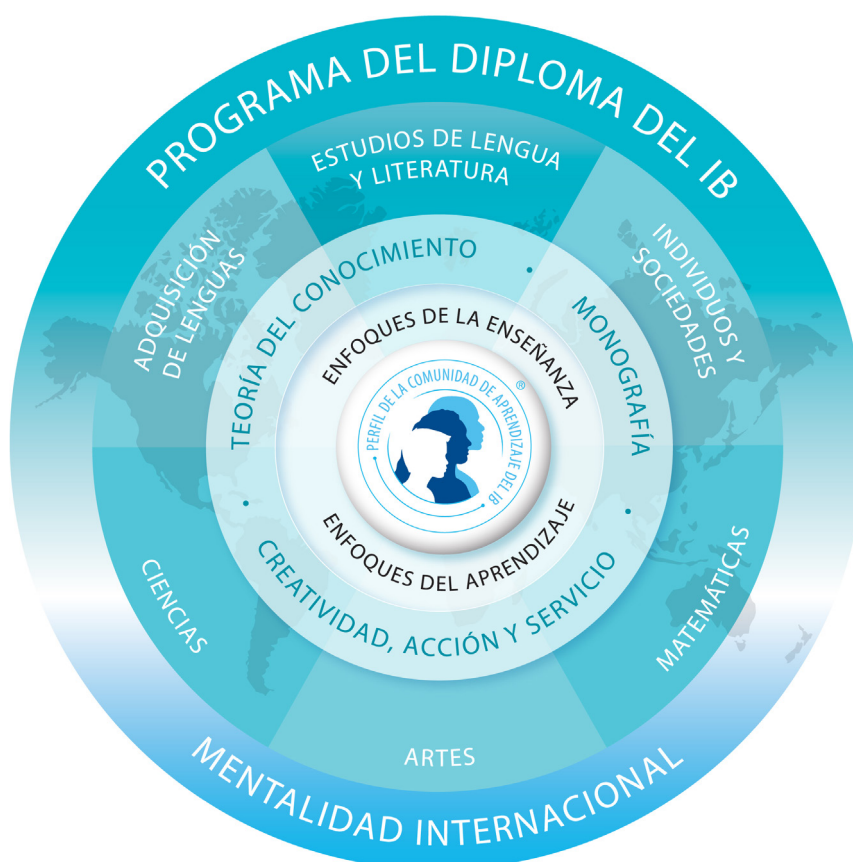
PROGRAMA DEL DIPLOMA DEL IB

ESTUDIOS DE LENGUA Y LITERATURA

ADQUISICIÓN DE LENGUAS

INDIVIDUOS Y SOCIEDADES

TEORÍA DEL CONOCIMIENTO

MONOGRAFÍA

ENFOQUES DE LA ENSEÑANZA

PERFIL DE LA COMUNIDAD DE APRENDIZAJE DEL IB ®

ENFOQUES DEL APRENDIZAJE

CREATIVIDAD, ACCIÓN Y SERVICIO

CIENCIAS

MATEMÁTICAS

ARTES

MENTALIDAD INTERNACIONAL